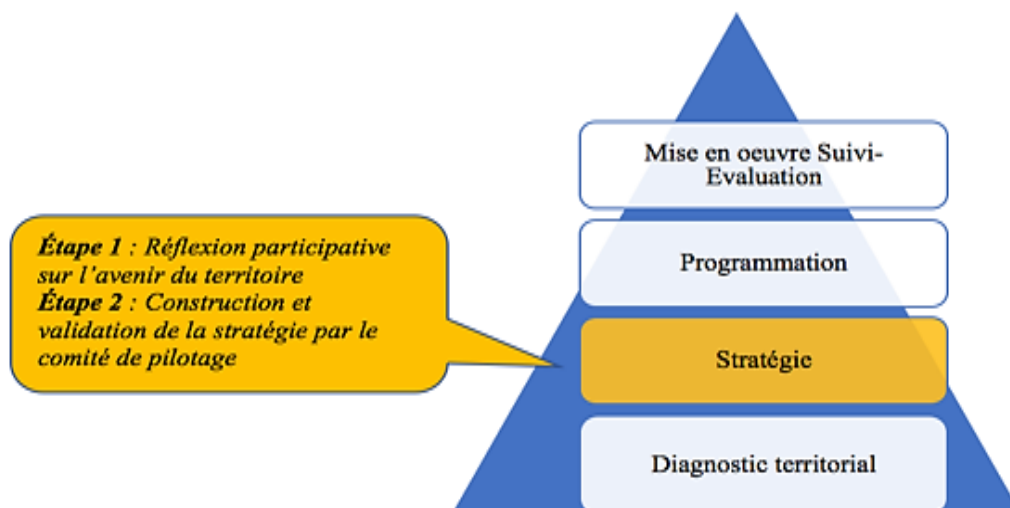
Étape 1 : Réflexion participative sur l'avenir du territoire
Étape 2 : Construction et validation de la stratégie par le comité de pilotage

Mise en oeuvre Suivi-Evaluation

Programmation

Stratégie

Diagnostic territorial